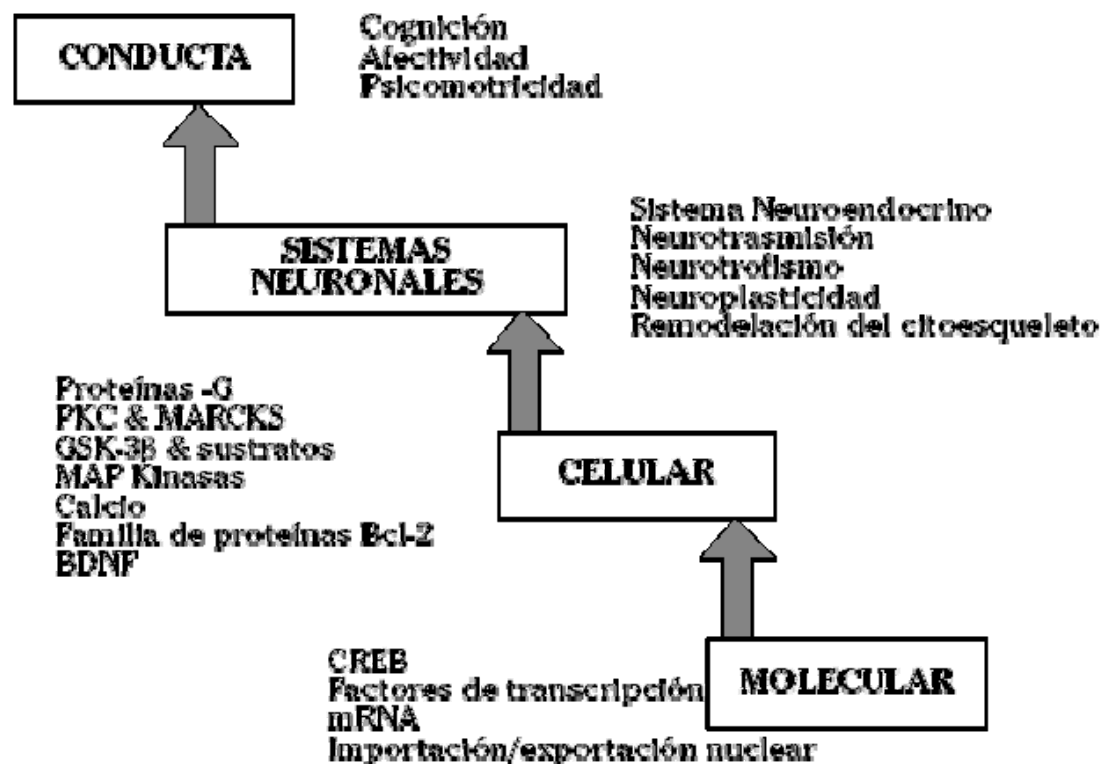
CONDUCTA

Cognición
Afectividad
Psicomotricidad

SISTEMAS NEURONALES

Sistema Neuroendocrino
Neurotrasmisión
Neurotrofismo
Neuroplasticidad
Remodelación del citoesqueleto

Proteínas -G
PKC & MARCKS
GSK-3ß & sustratos
MAP Kinasas
Calcio
Familia de proteínas Bcl-2
BDNF

CELULAR

CREB
Factores de transcripción
mRNA
Importación/exportación nuclear

MOLECULAR